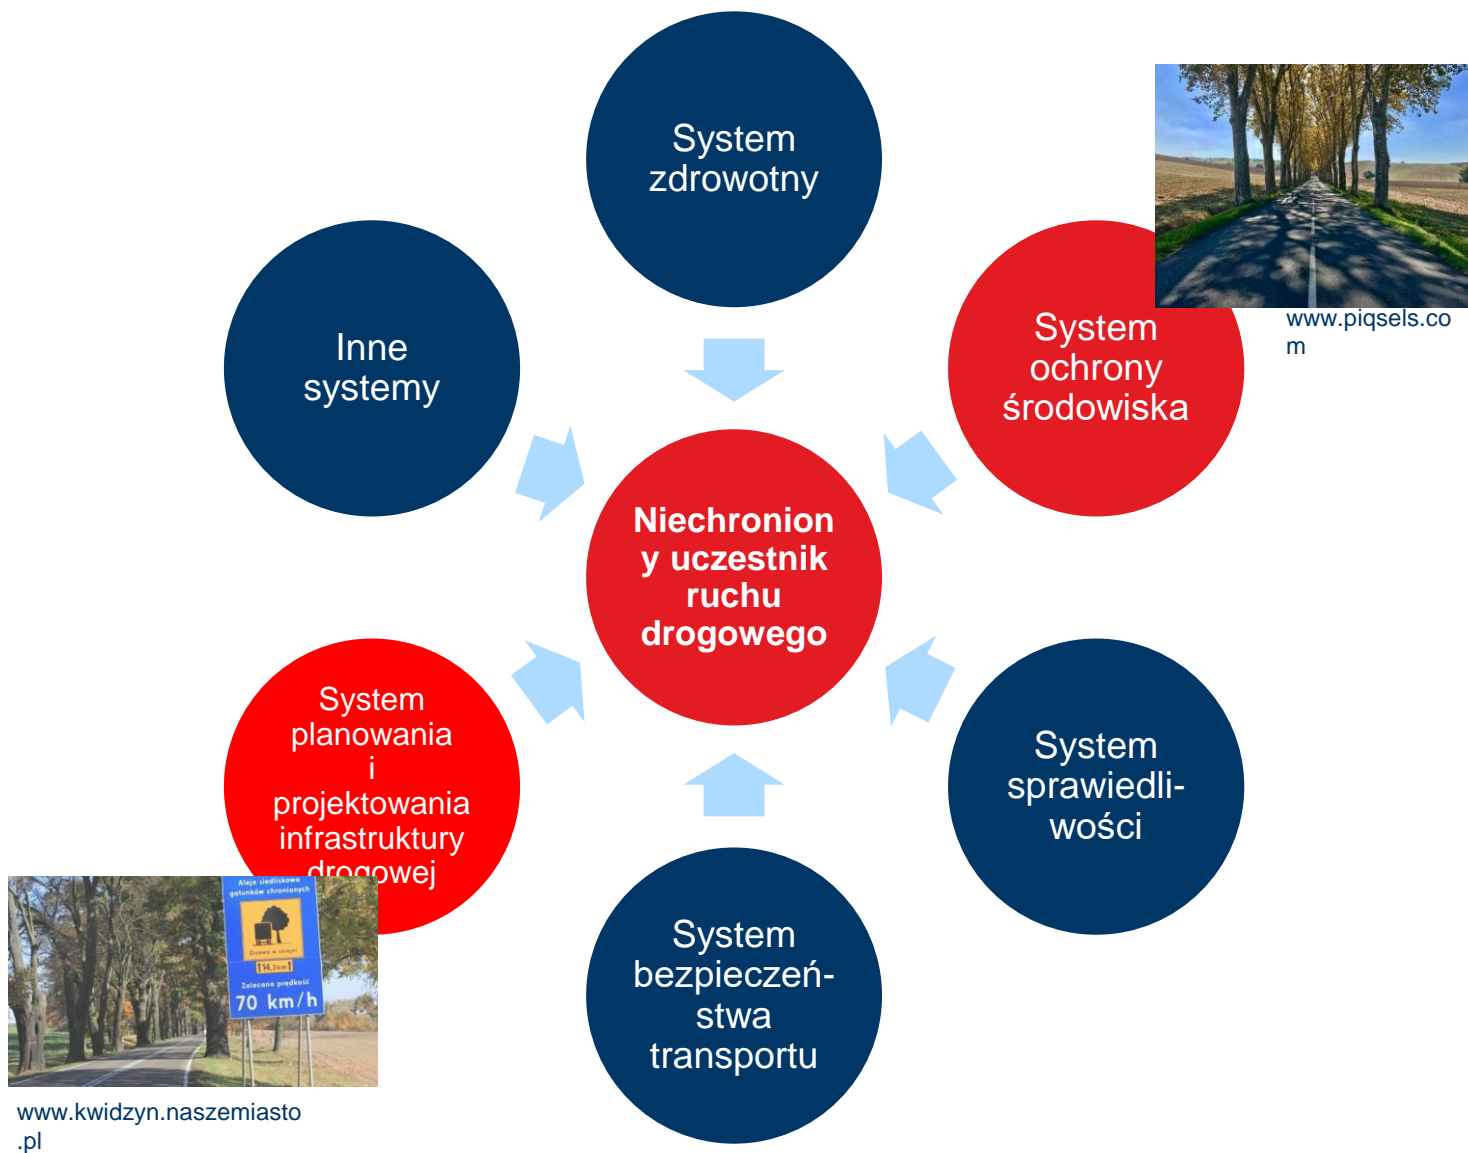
System zdrowotny

www.piqsels.com

Inne systemy

System ochrony środowiska

Niechroniony uczestnik ruchu drogowego

System planowania i projektowania infrastruktury drogowej

System sprawiedliwości

Aleja siedliskowa gatunków chronionych

Drzewa w skrajni

14,3km

Zalecana prędkość

70 km/h

System bezpieczeństwa transportu

www.kwidzyn.naszemiasto.pl